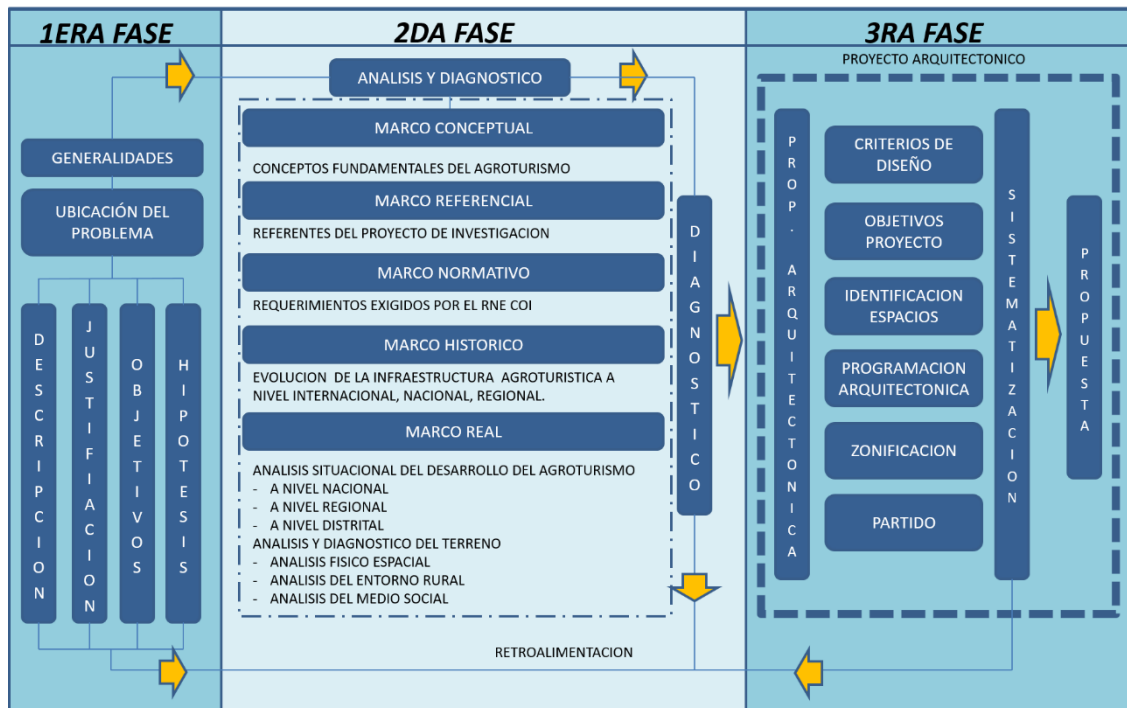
1ERA FASE

2DA FASE

3RA FASE

PROYECTO ARQUITECTONICO

ANALISIS Y DIAGNOSTICO

GENERALIDADES

UBICACIÓN DEL PROBLEMA

DESCRIPCION

JUSTIFIFIACION

OBJETIVOS

HIPOTESIS

MARCO CONCEPTUAL

CONCEPTOS FUNDAMENTALES DEL AGROTURISMO

MARCO REFERENCIAL

REFERENTES DEL PROYECTO DE INVESTIGACION

MARCO NORMATIVO

REQUERIMIENTOS EXIGIDOS POR EL RNE COI

MARCO HISTORICO

EVOLUCION DE LA INFRAESTRUCTURA AGROTURISTICA A NIVEL INTERNACIONAL, NACIONAL, REGIONAL.

MARCO REAL

ANALISIS SITUACIONAL DEL DESARROLLO DEL AGROTURISMO
- A NIVEL NACIONAL
- A NIVEL REGIONAL
- A NIVEL DISTRITAL
ANALISIS Y DIAGNOSTICO DEL TERRENO
- ANALISIS FISICO ESPACIAL
- ANALISIS DEL ENTORNO RURAL
- ANALISIS DEL MEDIO SOCIAL

DIAGNOSTICO

PROP. ARQUITECTONICA

CRITERIOS DE DISEÑO

OBJETIVOS PROYECTO

IDENTIFICACION ESPACIOS

PROGRAMACION ARQUITECTONICA

ZONIFICACION

PARTIDO

SISTEMATIZACION

PROPUESTA

RETROALIMENTACION